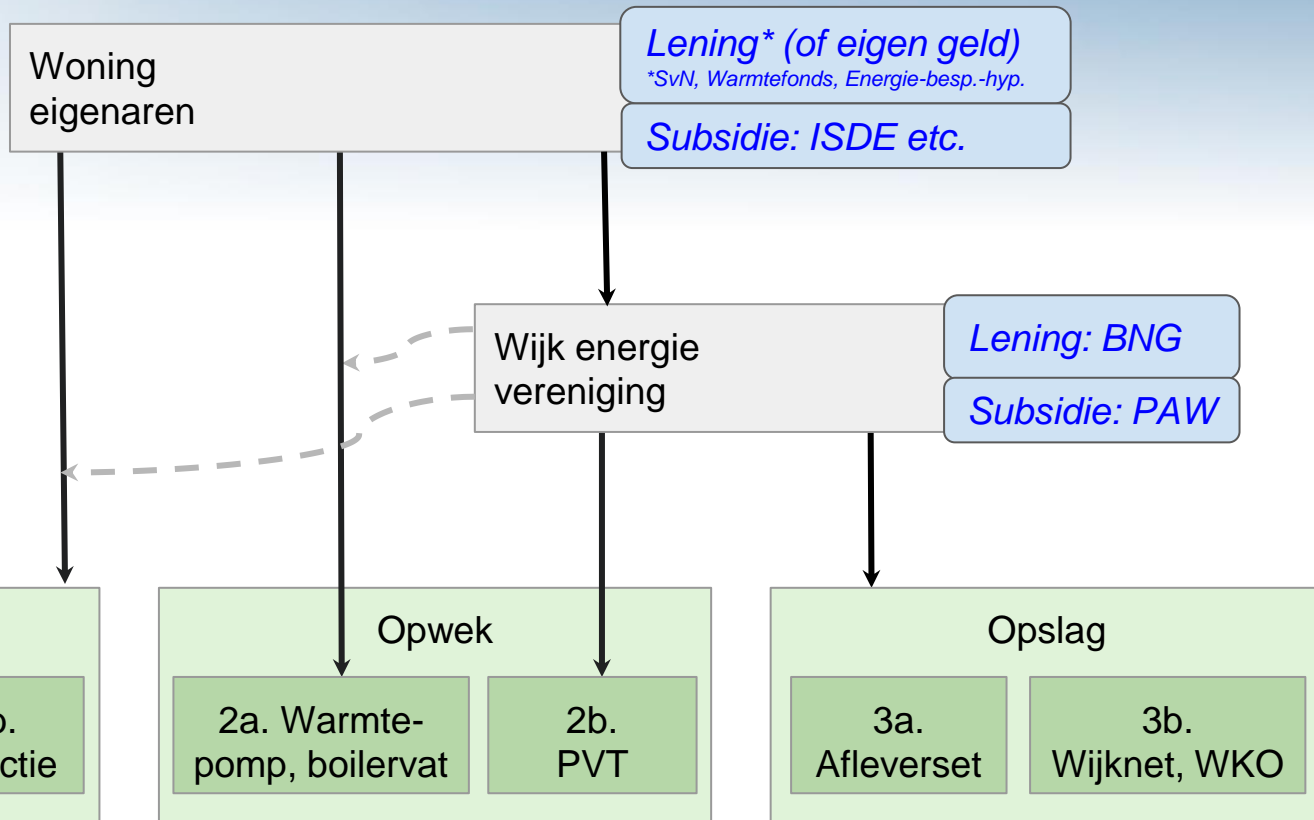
Woning eigenaren

Lening* (of eigen geld)
*SvN, Warmtefonds, Energie-besp.-hyp.

Subsidie: ISDE etc.

Wijk energie vereniging

Lening: BNG

Subsidie: PAW

b.
ctie

Opwek

2a. Warmtepomp, boilervat

2b.
PVT

Opslag

3a.
Afleverset

3b.
Wijknet, WKO